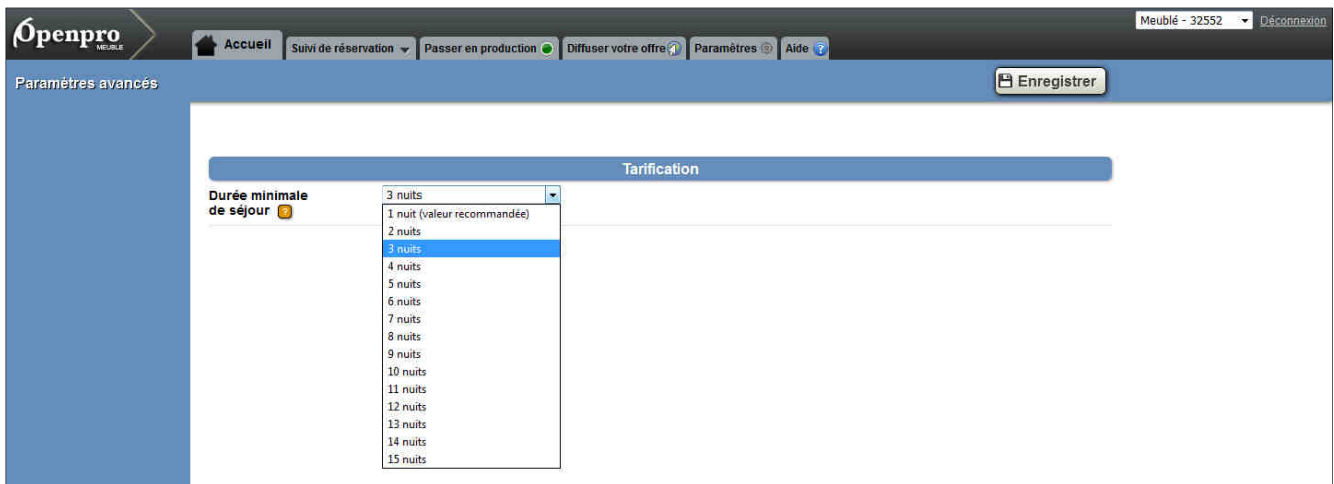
Openpro MEUBLE

Accueil Suivi de réservation Passer en production Diffuser votre offre Paramètres Aide

Meublé - 32552 Déconnexion

Paramètres avancés

Enregistrer

Tarification

Durée minimale de séjour

3 nuits

1 nuit (valeur recommandée)
2 nuits
3 nuits
4 nuits
5 nuits
6 nuits
7 nuits
8 nuits
9 nuits
10 nuits
11 nuits
12 nuits
13 nuits
14 nuits
15 nuits